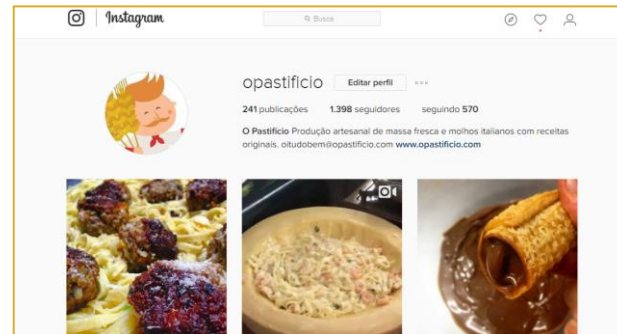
Instagram

Busca

opastificio Editar perfil ...

241 publicações 1.398 seguidores seguindo 570

O Pastifício Produção artesanal de massa fresca e molhos italianos com receitas originais. oitudobem@opastificio.com www.opastificio.com